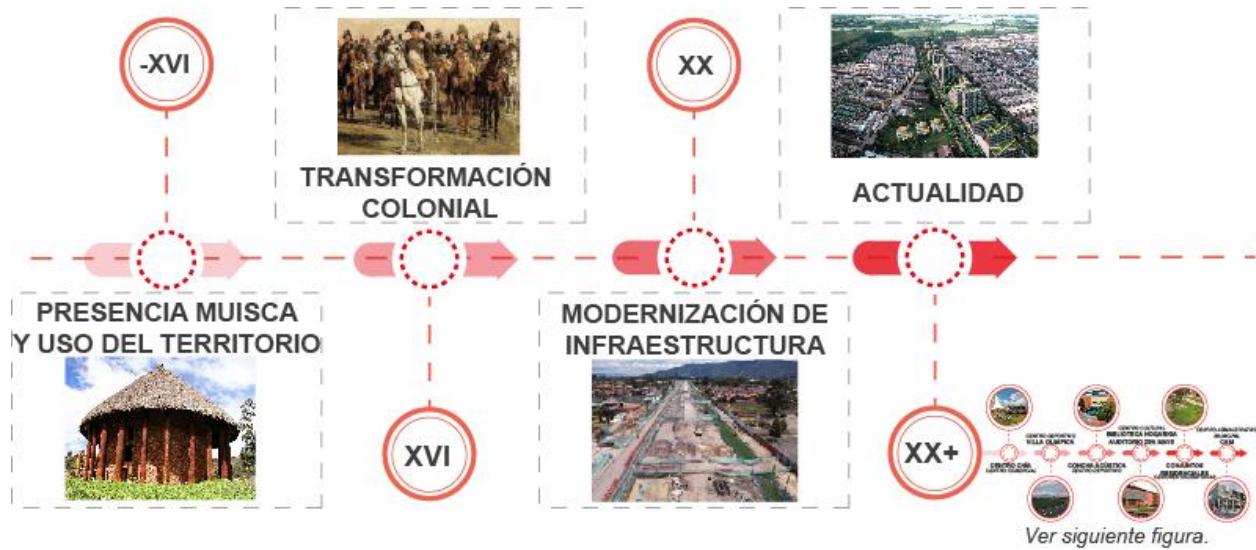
-XVI

TRANSFORMACIÓN COLONIAL

XX

ACTUALIDAD

PRESENCIA MUISCA Y USO DEL TERRITORIO

XVI

MODERNIZACIÓN DE INFRAESTRUCTURA

XX+

CENTRO DEPORTIVO VILLA OLÍMPICA

BIBLIOTECA HOQABIGA AUDITORIO ZEA MAYS

CENTRO ADMINISTRATIVO MUNICIPAL CAM

CENTRO CHÍA

CONCHA ACÚSTICA

CONJUNTOS RESIDENCIALES

Ver siguiente figura.